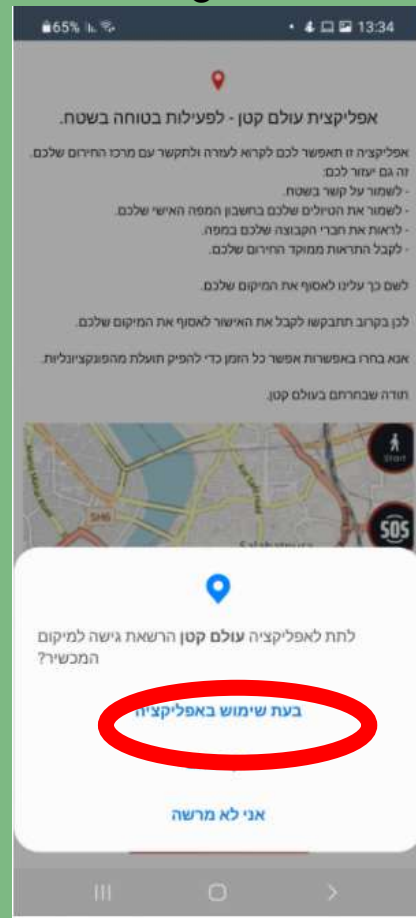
65% 13:34

אפליקצית עולם קטן - לפעילות בטוחה בשטח.

אפליקציה זו תאפשר לכם לקרוא לעזרה ולתקשר עם מרכז החירום שלכם. זה גם יעזור לכם:
- לשמור על קשר בשטח.
- לשמור את הטיולים שלכם בחשבון המפה האישי שלכם.
- לראות את חברי הקבוצה שלכם במפה.
- לקבל התראות ממוקד החירום שלכם.

לשם כך עלינו לאסוף את המיקום שלכם.

לכן בקרוב תתבקשו לקבל את האישור לאסוף את המיקום שלכם.

אנא בחרו באפשרות אפשר כל הזמן כדי להפיק תועלת מהפונקציונליות.

תודה שבחרתם בעולם קטן.

Start

SOS

לתת לאפליקציה עולם קטן הרשאת גישה למיקום המכשיר?

בעת שימוש באפליקציה

אני לא מרשה